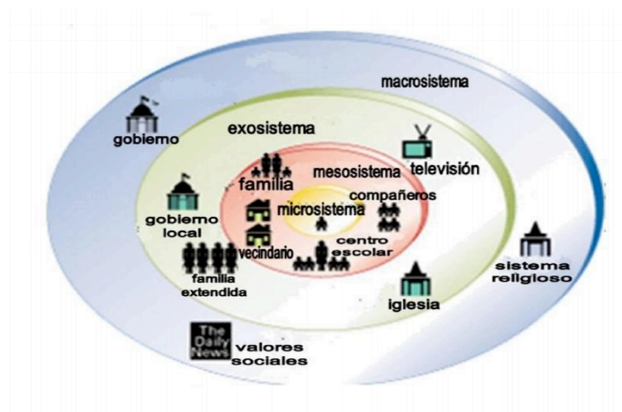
macrosistema

gobierno

exosistema

televisión

mesosistema

familia

compañeros

microsistema

gobierno local

vecindario

centro escolar

familia extendida

sistema religioso

iglesia

The Daily News

valores sociales